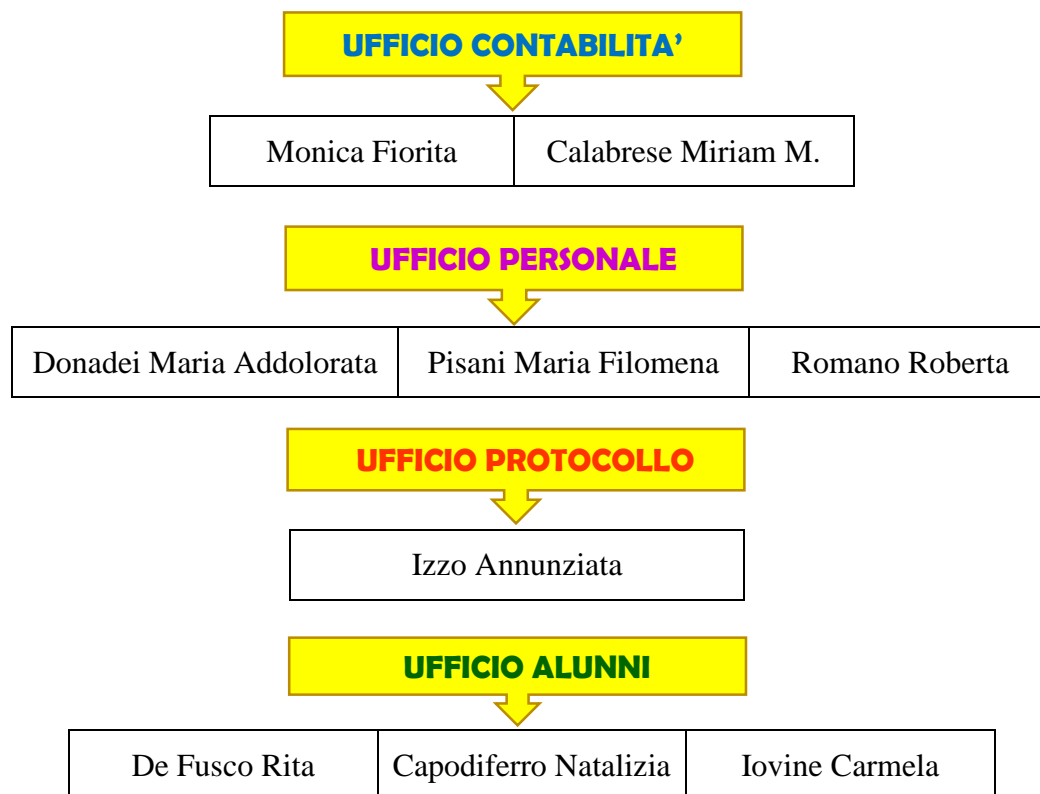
UFFICIO CONTABILITA'

| Monica Fiorita | Calabrese Miriam M. |
|---|---|

UFFICIO PERSONALE

| Donadei Maria Addolorata | Pisani Maria Filomena | Romano Roberta |
|---|---|---|

UFFICIO PROTOCOLLO

Izzo Annunziata

UFFICIO ALUNNI

| De Fusco Rita | Capodiferro Natalizia | Iovine Carmela |
|---|---|---|